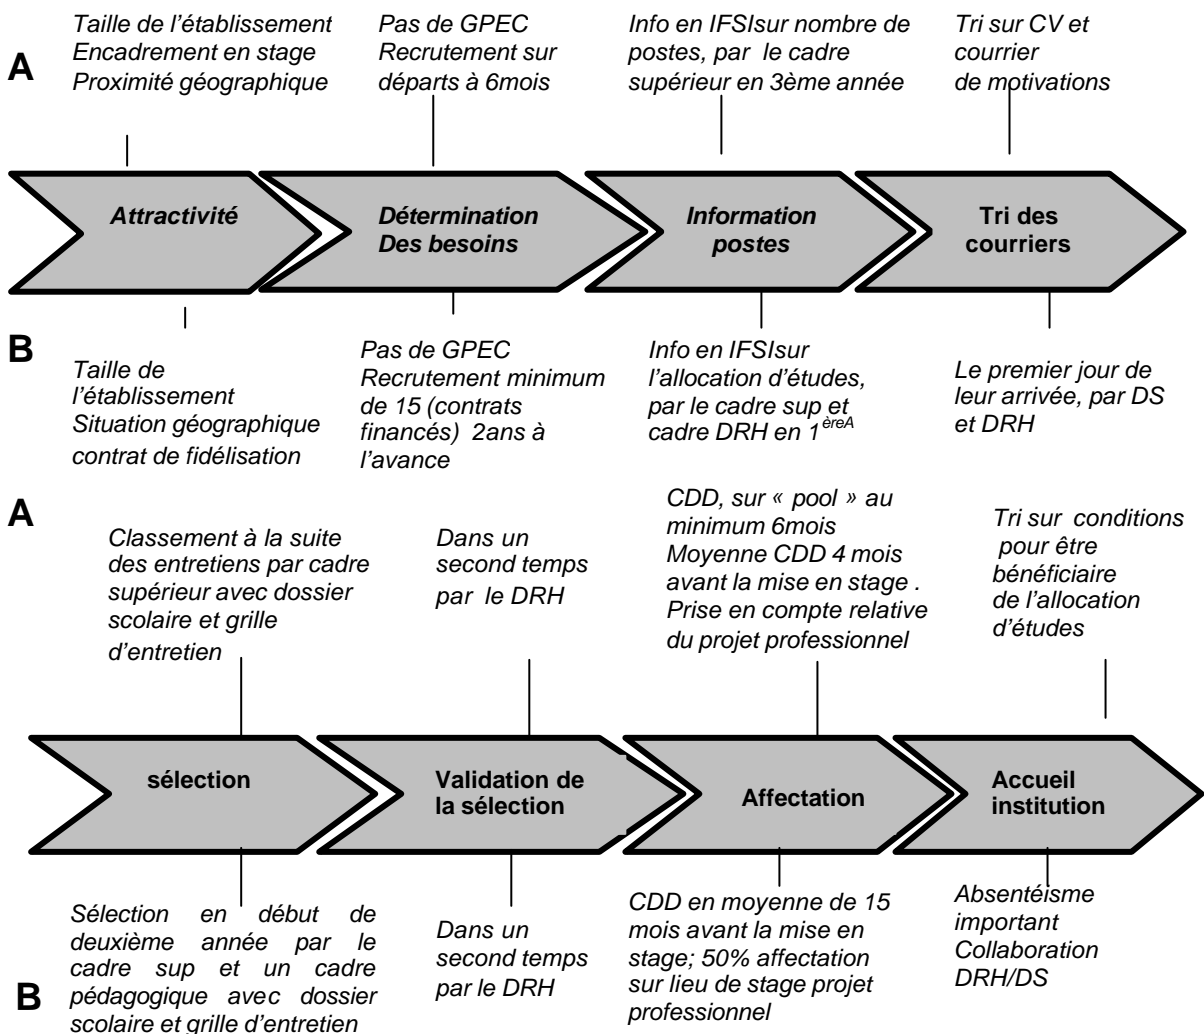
A

Taille de l'établissement
Encadrement en stage
Proximité géographique

Pas de GPEC
Recrutement sur départs à 6mois

Info en IFSIsur nombre de postes, par le cadre supérieur en 3ème année

Tri sur CV et courrier de motivations

Attractivité

Détermination
Des besoins

Information
postes

Tri des
courriers

B

Taille de l'établissement
Situation géographique
contrat de fidélisation

Pas de GPEC
Recrutement minimum de 15 (contrats financés) 2ans à l'avance

Info en IFSIsur l'allocation d'études, par le cadre sup et cadre DRH en 1$^{èreA}$

Le premier jour de leur arrivée, par DS et DRH

A

Classement à la suite des entretiens par cadre supérieur avec dossier scolaire et grille d'entretien

Dans un second temps par le DRH

CDD, sur « pool » au minimum 6mois
Moyenne CDD 4 mois avant la mise en stage . Prise en compte relative du projet professionnel

Tri sur conditions pour être bénéficiaire de l'allocation d'études

sélection

Validation de
la sélection

Affectation

Accueil
institution

Sélection en début de deuxième année par le cadre sup et un cadre pédagogique avec dossier scolaire et grille d'entretien

B

Dans un second temps par le DRH

CDD en moyenne de 15 mois avant la mise en stage; 50% affectation sur lieu de stage projet professionnel

Absentéisme important
Collaboration DRH/DS